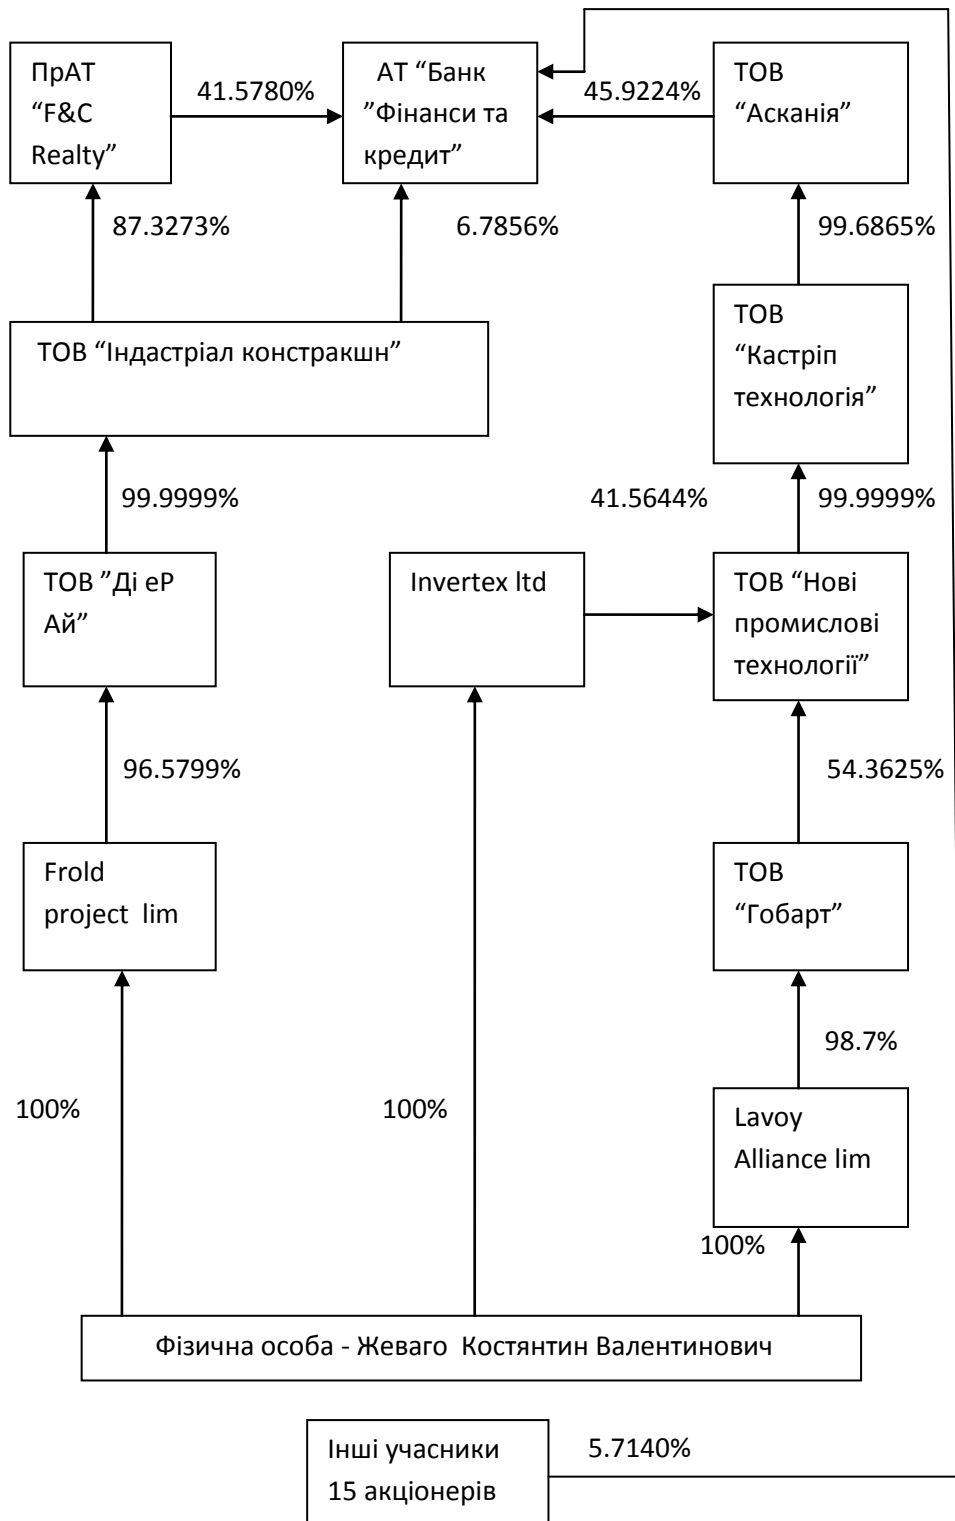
ПрАТ "F&C Realty"

41.5780%

АТ "Банк "Фінанси та кредит"

45.9224%

ТОВ "Асканія"

87.3273%

6.7856%

99.6865%

ТОВ "Кастріп технологія"

ТОВ "Індастріал констракшн"

99.9999%

41.5644%

99.9999%

ТОВ "Ді еР Ай"

Invertex ltd

ТОВ "Нові промислові технології"

96.5799%

54.3625%

Frold project lim

ТОВ "Гобарт"

98.7%

100%

100%

Lavoy Alliance lim

100%

Фізична особа - Жеваго Костянтин Валентинович

Інші учасники 15 акціонерів

5.7140%